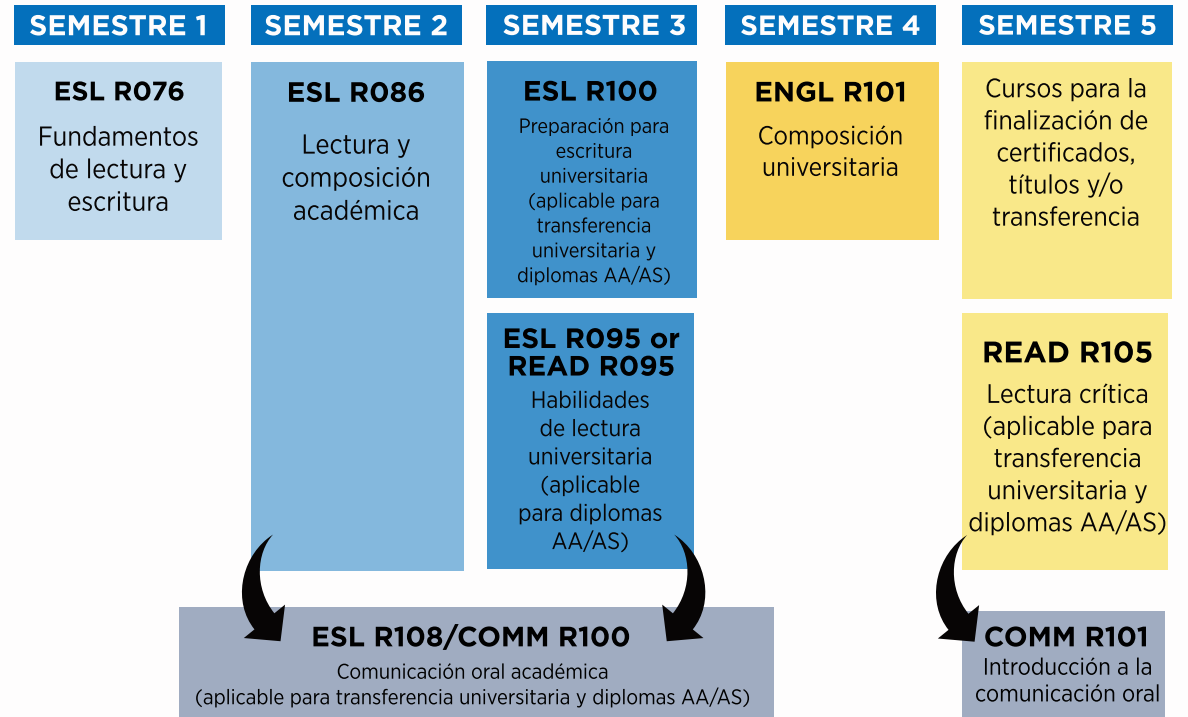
SEMESTRE 1

ESL R076
Fundamentos de lectura y escritura

SEMESTRE 2

ESL R086
Lectura y composición académica

SEMESTRE 3

ESL R100
Preparación para escritura universitaria (aplicable para transferencia universitaria y diplomas AA/AS)

ESL R095 or READ R095
Habilidades de lectura universitaria (aplicable para diplomas AA/AS)

SEMESTRE 4

ENGL R101
Composición universitaria

SEMESTRE 5

Cursos para la finalización de certificados, títulos y/o transferencia

READ R105
Lectura crítica (aplicable para transferencia universitaria y diplomas AA/AS)

ESL R108/COMM R100
Comunicación oral académica (aplicable para transferencia universitaria y diplomas AA/AS)

COMM R101
Introducción a la comunicación oral